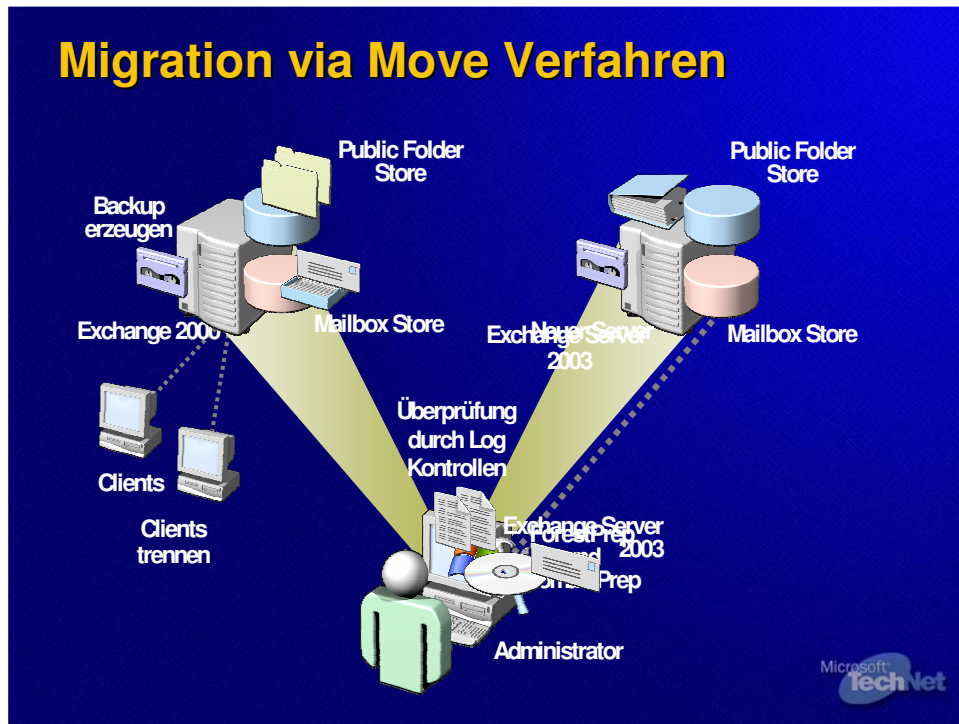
Migration via Move Verfahren

Public Folder Store

Backup erzeugen

Exchange 2000

Mailbox Store

Public Folder Store

Neuer Server

Exchange Server 2003

Mailbox Store

Clients

Clients trennen

Überprüfung durch Log Kontrollen

Exchange Server 2003

ForestPrep und DomainPrep

Administrator

Microsoft TechNet